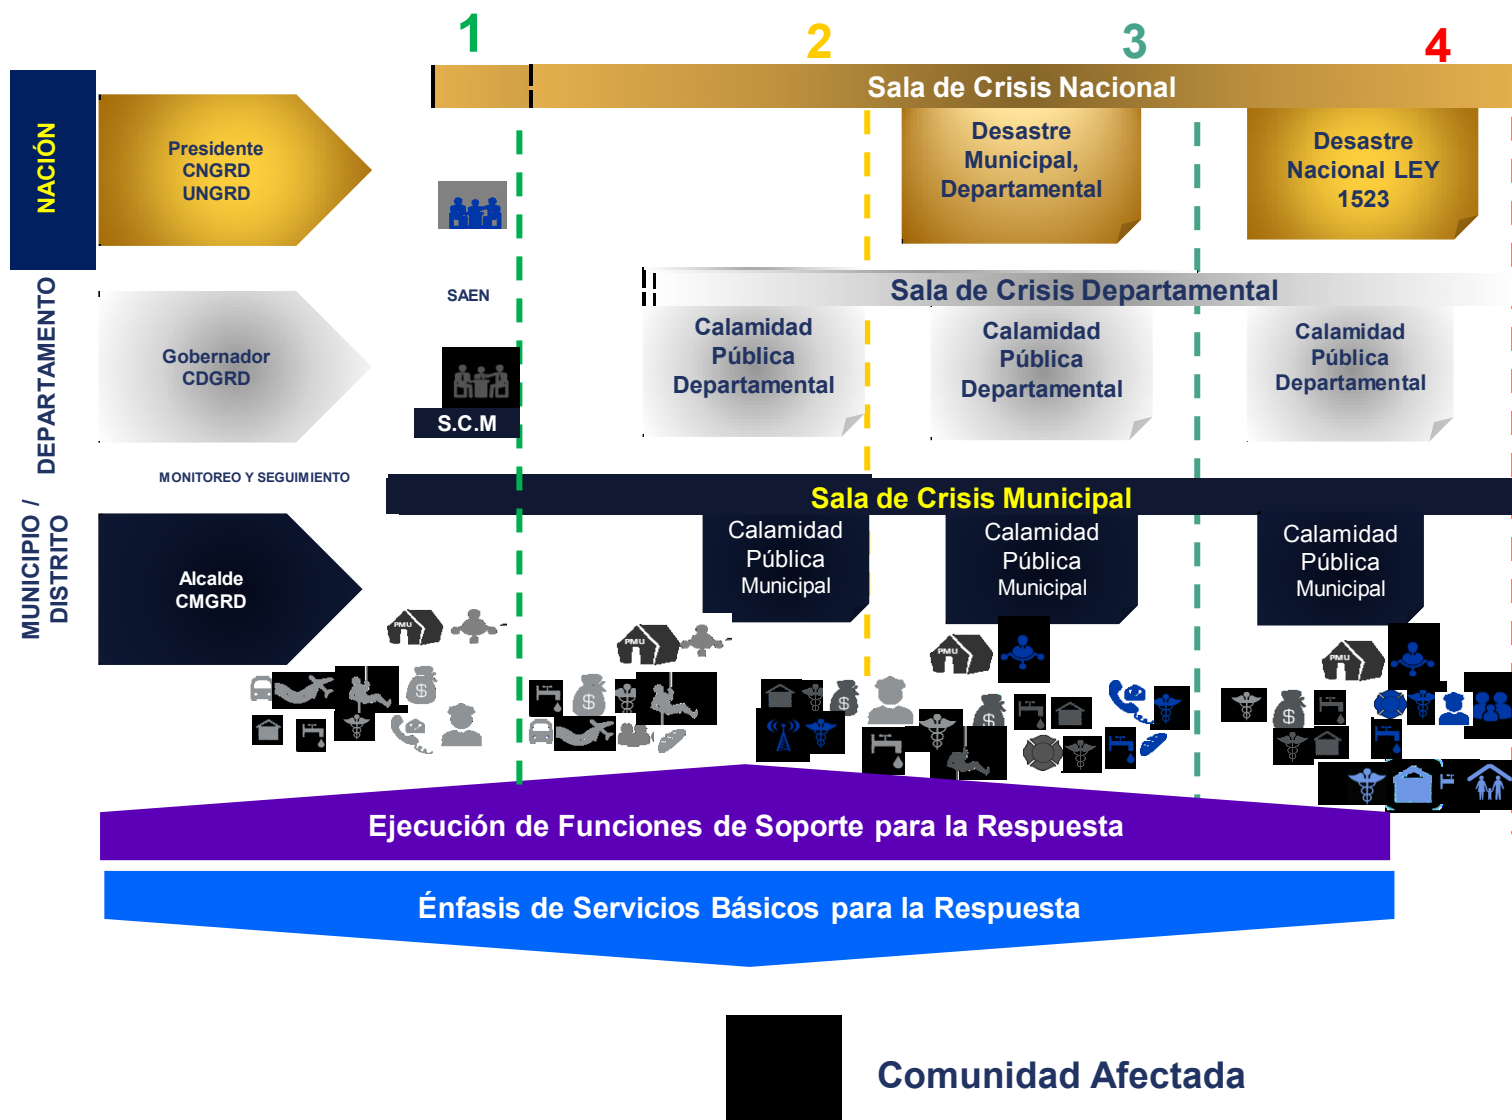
1 2 3 4

Sala de Crisis Nacional

NACIÓN

Presidente CNGRD UNGRD

Desastre Municipal, Departamental

Desastre Nacional LEY 1523

SAEN

DEPARTAMENTO

Sala de Crisis Departamental

Gobernador CDGRD

Calamidad Pública Departamental

Calamidad Pública Departamental

Calamidad Pública Departamental

S.C.M

MONITOREO Y SEGUIMIENTO

Sala de Crisis Municipal

MUNICIPIO / DISTRITO

Alcalde CMGRD

Calamidad Pública Municipal

Calamidad Pública Municipal

Calamidad Pública Municipal

PMU PMU PMU PMU

Ejecución de Funciones de Soporte para la Respuesta

Énfasis de Servicios Básicos para la Respuesta

Comunidad Afectada